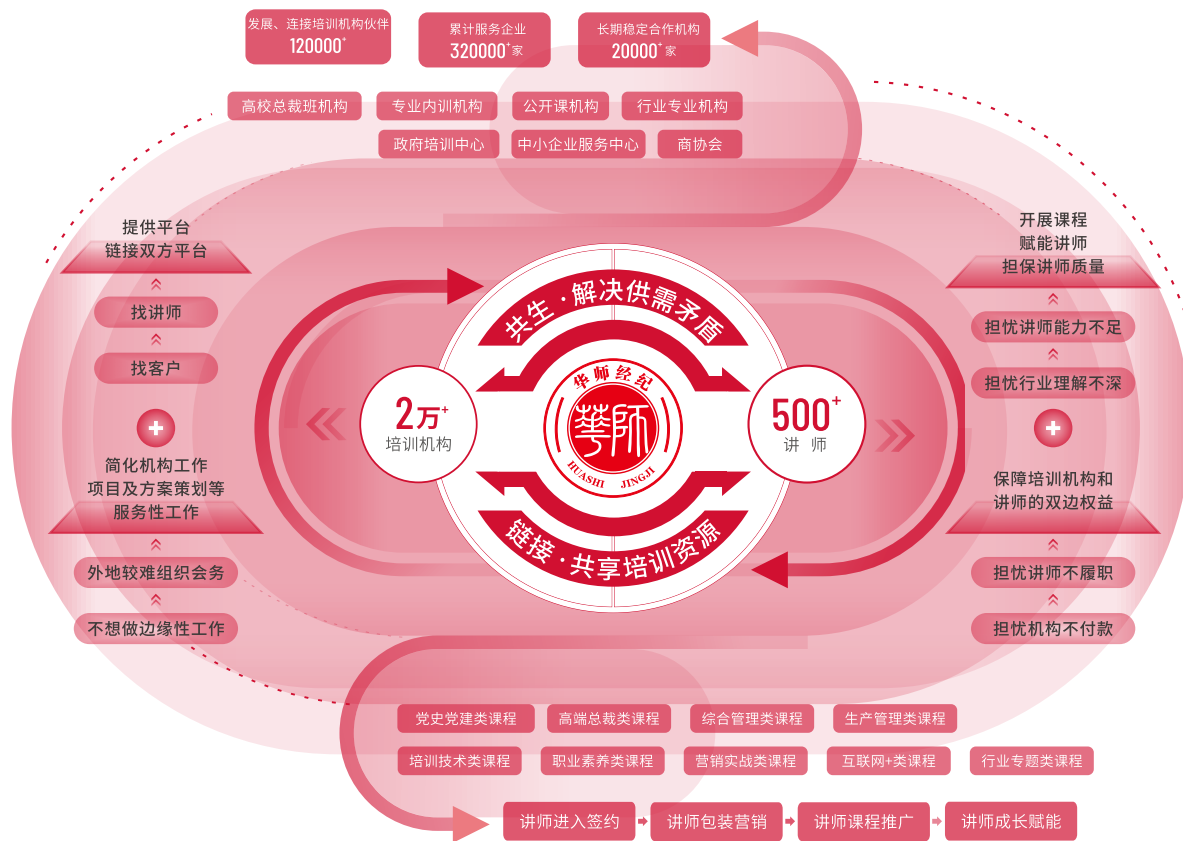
发展、连接培训机构伙伴
120000$^+$

累计服务企业
320000$^+$家

长期稳定合作机构
20000$^+$家

高校总裁班机构
专业内训机构
公开课机构
行业专业机构
政府培训中心
中小企业服务中心
商协会

提供平台
链接双方平台

找讲师

找客户

简化机构工作
项目及方案策划等
服务性工作

外地较难组织会务

不想做边缘性工作

共生·解决供需矛盾

2万$^+$
培训机构

华师经纪
華師
HUASHI JINGJI

500$^+$
讲 师

链接·共享培训资源

开展课程
赋能讲师
担保讲师质量

担忧讲师能力不足

担忧行业理解不深

保障培训机构和
讲师的双边权益

担忧讲师不履职

担忧机构不付款

党史党建类课程
高端总裁类课程
综合管理类课程
生产管理类课程
培训技术类课程
职业素养类课程
营销实战类课程
互联网+类课程
行业专题类课程

讲师进入签约
讲师包装营销
讲师课程推广
讲师成长赋能